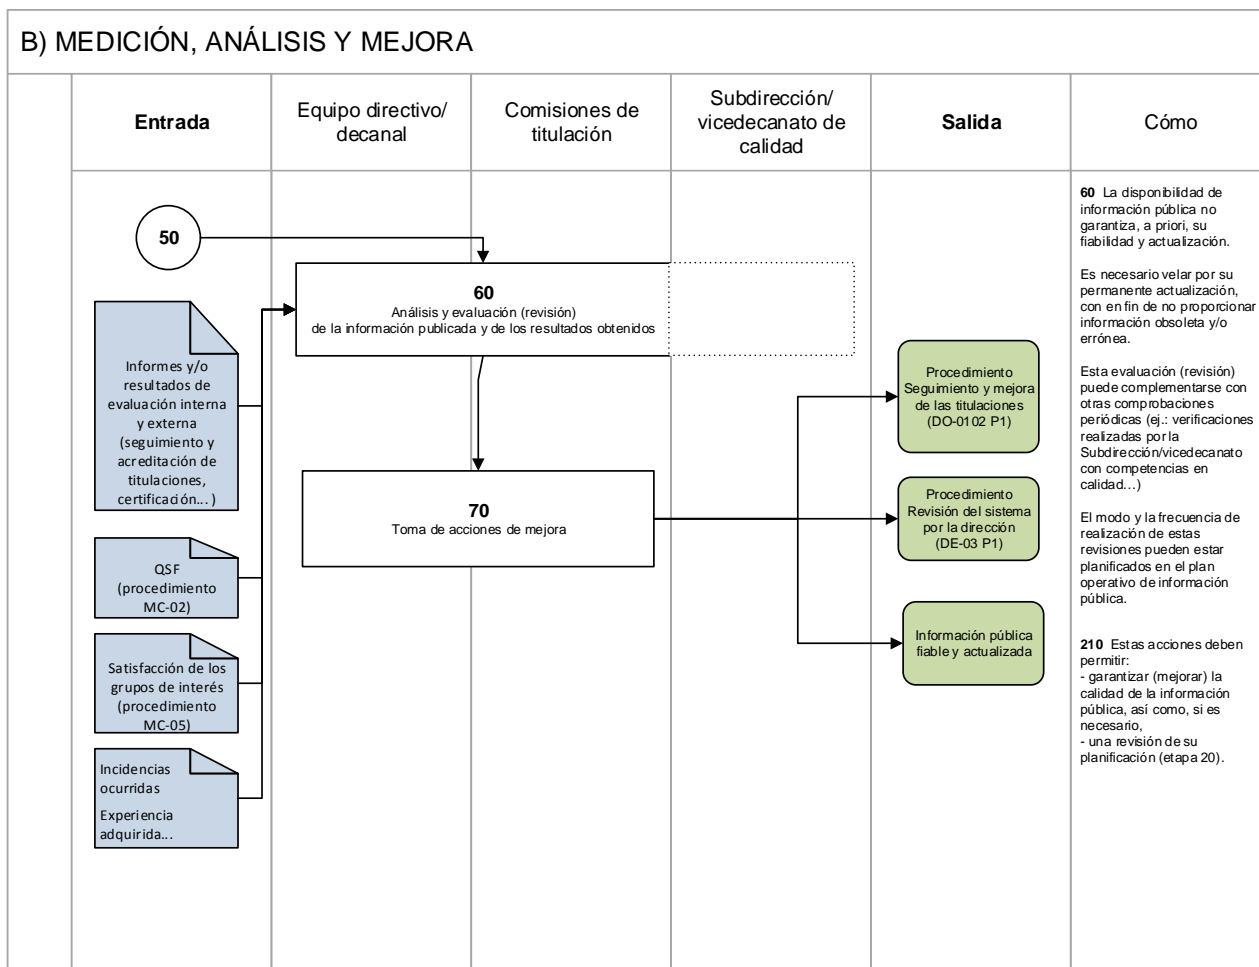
B) MEDICIÓN, ANÁLISIS Y MEJORA

| Entrada | Equipo directivo/ decanal | Comisiones de titulación | Subdirección/ vicedecanato de calidad | Salida | Cómo |
|---|---|---|---|---|---|

50

60
Análisis y evaluación (revisión) de la información publicada y de los resultados obtenidos

Informes y/o resultados de evaluación interna y externa (seguimiento y acreditación de titulaciones, certificación... )

QSF (procedimiento MC-02)

Satisfacción de los grupos de interés (procedimiento MC-05)

Incidencias ocurridas
Experiencia adquirida...

70
Toma de acciones de mejora

Procedimiento Seguimiento y mejora de las titulaciones (DO-0102 P1)

Procedimiento Revisión del sistema por la dirección (DE-03 P1)

Información pública fiable y actualizada

**60** La disponibilidad de información pública no garantiza, a priori, su fiabilidad y actualización.

Es necesario velar por su permanente actualización, con en fin de no proporcionar información obsoleta y/o errónea.

Esta evaluación (revisión) puede complementarse con otras comprobaciones periódicas (ej.: verificaciones realizadas por la Subdirección/vicedecanato con competencias en calidad…)

El modo y la frecuencia de realización de estas revisiones pueden estar planificados en el plan operativo de información pública.

**210** Estas acciones deben permitir:
- garantizar (mejorar) la calidad de la información pública, así como, si es necesario,
- una revisión de su planificación (etapa 20).